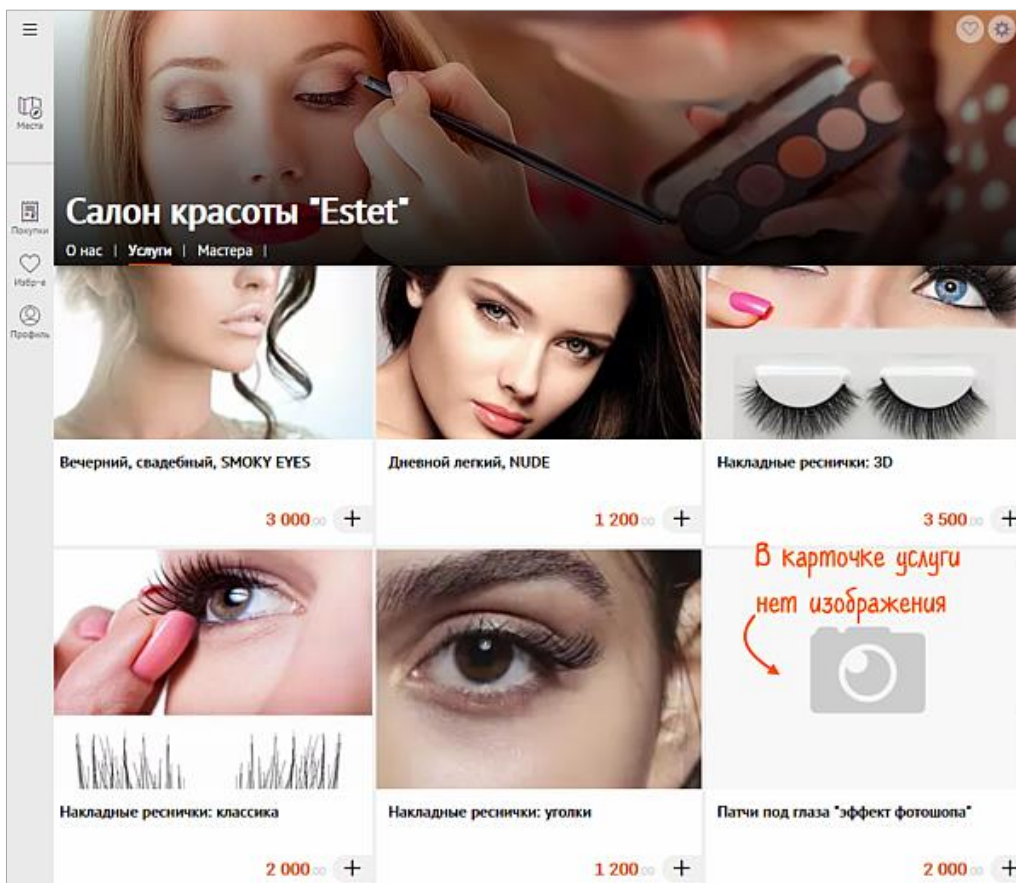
Места

Покупки

Избр-е

Профиль

Салон красоты "Estet"

О нас | Услуги | Мастера |

Вечерний, свадебный, SMOKY EYES

3 000 00 +

Дневной легкий, NUDE

1 200 00 +

Накладные реснички: 3D

3 500 00 +

Накладные реснички: классика

2 000 00 +

Накладные реснички: уголки

1 200 00 +

В карточке услуги нет изображения

Патчи под глаза "эффект фотошопа"

2 000 00 +